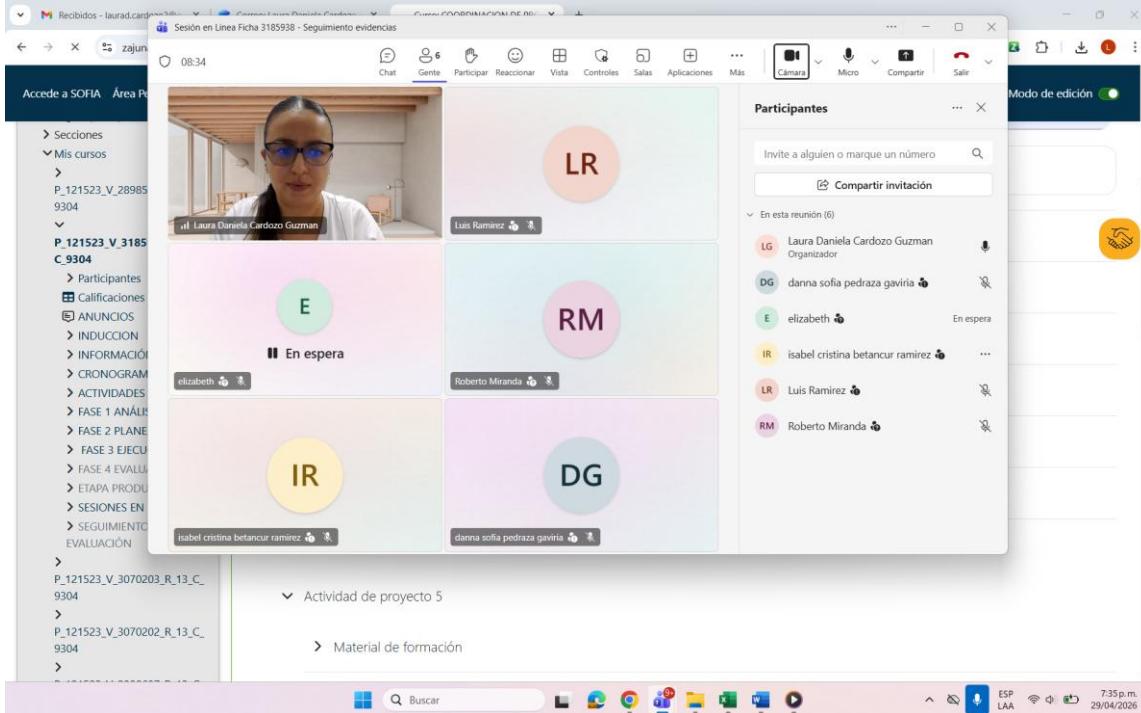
Recibidos - laurad.cardo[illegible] | Correo: Laura Daniela Cardozo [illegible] | Curso: COORDINACION DE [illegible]

Sesión en Línea Ficha 3185938 - Seguimiento evidencias

08:34

Chat | 6 Gente | Participar | Reaccionar | Vista | Controles | Salas | Aplicaciones | Más | Cámara | Micro | Compartir | Salir

Accede a SOFIA Área P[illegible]

Modo de edición

> Secciones
Mis cursos
>
P_121523_V_28985 9304

P_121523_V_3185 C_9304
> Participantes
Calificaciones
ANUNCIOS
> INDUCCION
> INFORMACIÓ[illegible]
> CRONOGRAM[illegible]
> ACTIVIDADES
> FASE 1 ANÁLI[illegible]
> FASE 2 PLANE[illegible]
> FASE 3 EJECU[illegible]
> FASE 4 EVALU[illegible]
> ETAPA PRODU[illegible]
> SESIONES EN
> SEGUIMIENTO EVALUACIÓN
>
P_121523_V_3070203_R_13_C_9304
>
P_121523_V_3070202_R_13_C_9304
>

Laura Daniela Cardozo Guzman

LR
Luis Ramirez

E
En espera
elizabeth

RM
Roberto Miranda

IR
isabel cristina betancur ramirez

DG
danna sofia pedraza gaviria

Participantes

Invite a alguien o marque un número

Compartir invitación

En esta reunión (6)

LG Laura Daniela Cardozo Guzman
Organizador

DG danna sofia pedraza gaviria

E elizabeth En espera

IR isabel cristina betancur ramirez

LR Luis Ramirez

RM Roberto Miranda

Actividad de proyecto 5

> Material de formación

Buscar

ESP LAA 7:35 p.m. 29/04/2026